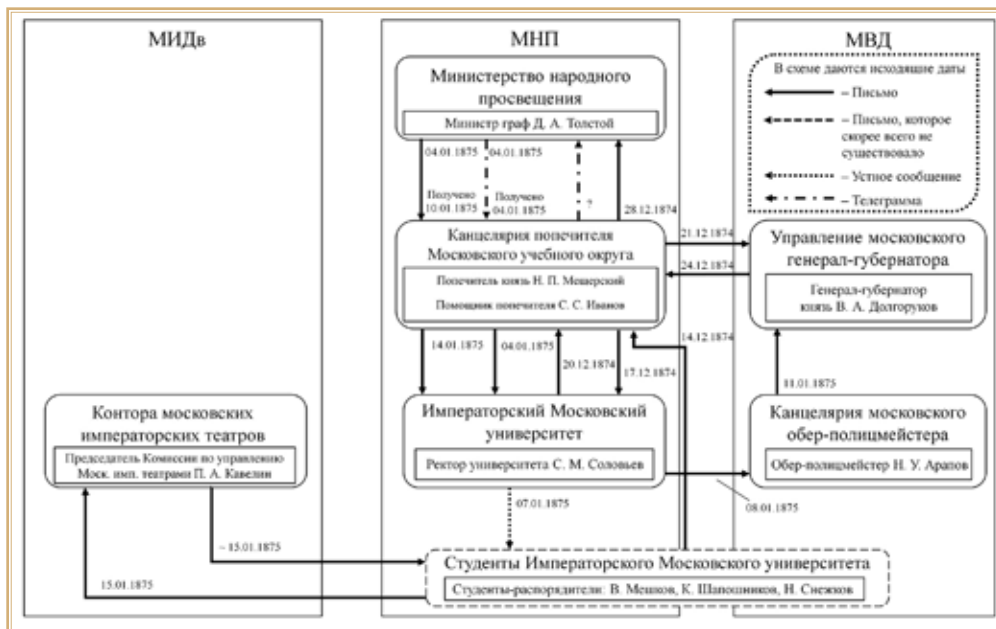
МИДв

МНП

МВД

Министерство народного просвещения

Министр граф Д. А. Толстой

В схеме даются исходящие даты

– Письмо

– Письмо, которое скорее всего не существовало

– Устное сообщение

– Телеграмма

04.01.1875

04.01.1875

Получено 10.01.1875

Получено 04.01.1875

?

28.12.1874

21.12.1874

24.12.1874

Канцелярия попечителя Московского учебного округа

Попечитель князь Н. П. Мещерский

Помощник попечителя С. С. Иванов

Управление московского генерал-губернатора

Генерал-губернатор князь В. А. Долгоруков

14.12.1874

14.01.1875

04.01.1875

20.12.1874

17.12.1874

11.01.1875

Контора московских императорских театров

Председатель Комиссии по управлению Моск. имп. театрами П. А. Кавелин

Императорский Московский университет

Ректор университета С. М. Соловьев

Канцелярия московского обер-полицмейстера

Обер-полицмейстер Н. У. Арапов

07.01.1875

08.01.1875

~ 15.01.1875

15.01.1875

Студенты Императорского Московского университета

Студенты-распорядители: В. Мешков, К. Шапошников, Н. Снежков